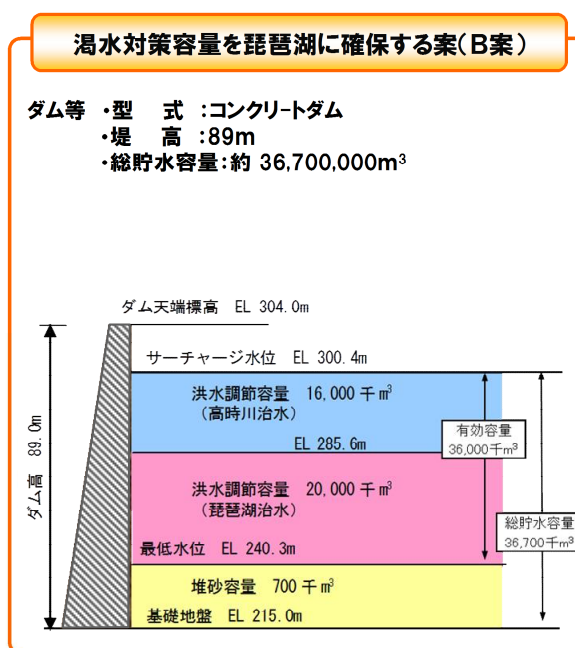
渇水対策容量を琵琶湖に確保する案（B案）

ダム等　・型　式：コンクリートダム
・堤　高：89m
・総貯水容量：約 36,700,000m$^3$

ダム天端標高　EL 304.0m

サーチャージ水位　EL 300.4m

洪水調節容量　16,000 千m$^3$
（高時川治水）

EL 285.6m

洪水調節容量　20,000 千m$^3$
（琵琶湖治水）

最低水位　EL 240.3m

堆砂容量　700 千m$^3$

基礎地盤　EL 215.0m

ダム高　89.0m

有効容量
36,000千m$^3$

総貯水容量
36,700千m$^3$